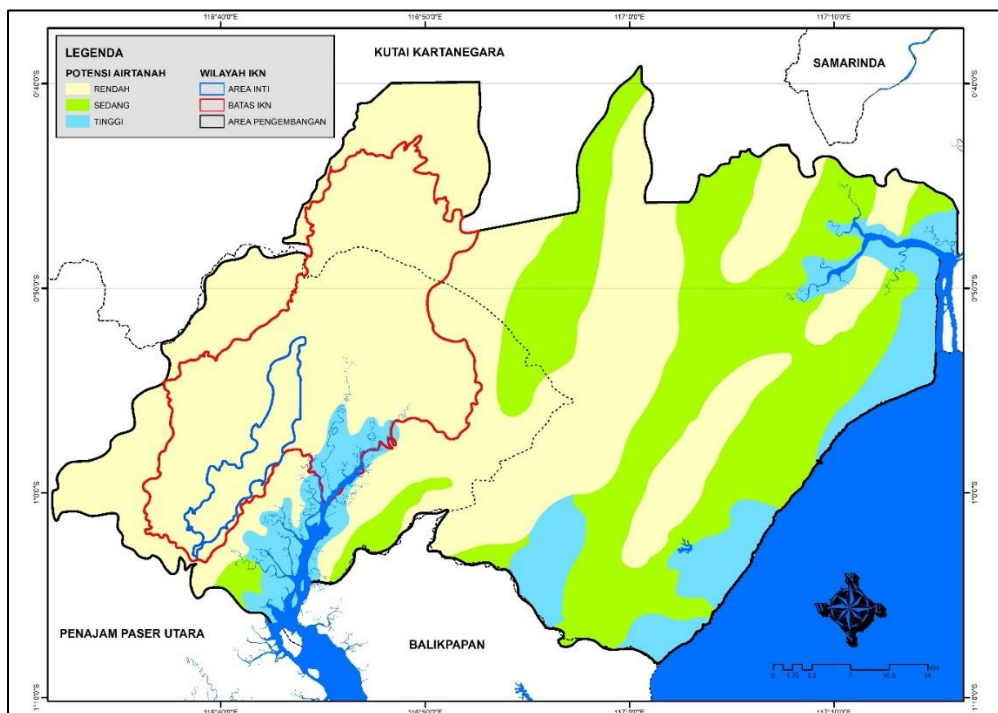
116°40'0"E
116°50'0"E
117°0'0"E
117°10'0"E

LEGENDA
POTENSI AIRTANAH
RENDAH
SEDANG
TINGGI
WILAYAH IKN
AREA INTI
BATAS IKN
AREA PENGEMBANGAN

KUTAI KARTANEGARA
SAMARINDA

0°40'0"S
0°50'0"S
1°0'0"S
1°10'0"S

PENAJAM PASER UTARA
BALIKPAPAN

0 1.75 3.5 7 10.5 14 Km

116°40'0"E
116°50'0"E
117°0'0"E
117°10'0"E